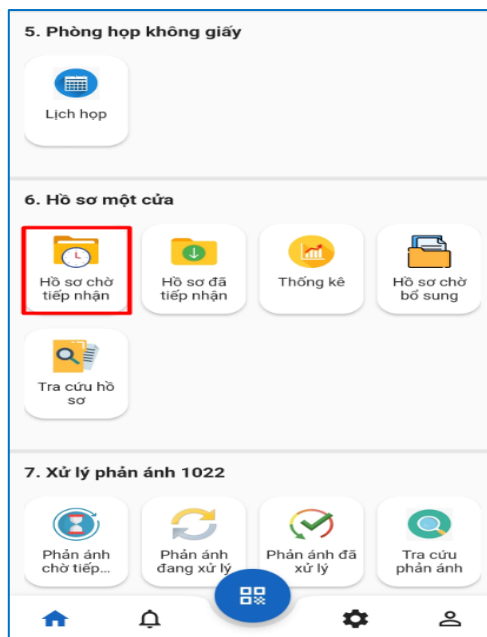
5. Phòng họp không giấy

Lịch họp

6. Hồ sơ một cửa

Hồ sơ chờ tiếp nhận

Hồ sơ đã tiếp nhận

Thống kê

Hồ sơ chờ bổ sung

Tra cứu hồ sơ

7. Xử lý phản ánh 1022

Phản ánh chờ tiếp...

Phản ánh đang xử lý

Phản ánh đã xử lý

Tra cứu phản ánh